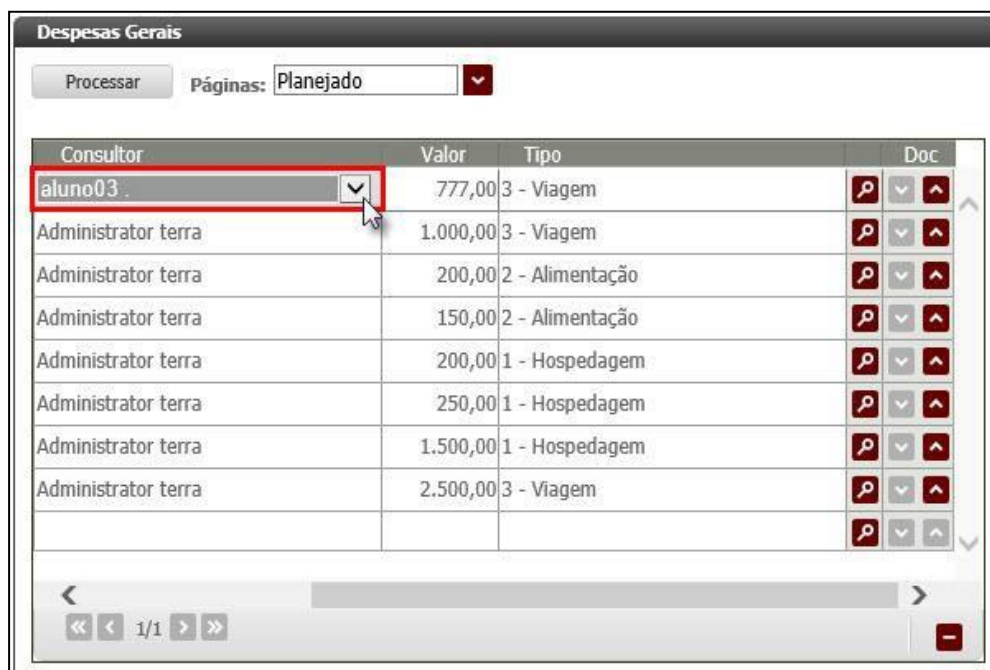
Despesas Gerais

Processar Páginas: Planejado

| Consultor | Valor | Tipo | Doc |
|---|---|---|---|
| aluno03 . | 777,00 | 3 - Viagem | |
| Administrator terra | 1.000,00 | 3 - Viagem | |
| Administrator terra | 200,00 | 2 - Alimentação | |
| Administrator terra | 150,00 | 2 - Alimentação | |
| Administrator terra | 200,00 | 1 - Hospedagem | |
| Administrator terra | 250,00 | 1 - Hospedagem | |
| Administrator terra | 1.500,00 | 1 - Hospedagem | |
| Administrator terra | 2.500,00 | 3 - Viagem | |
| | | | |

1/1